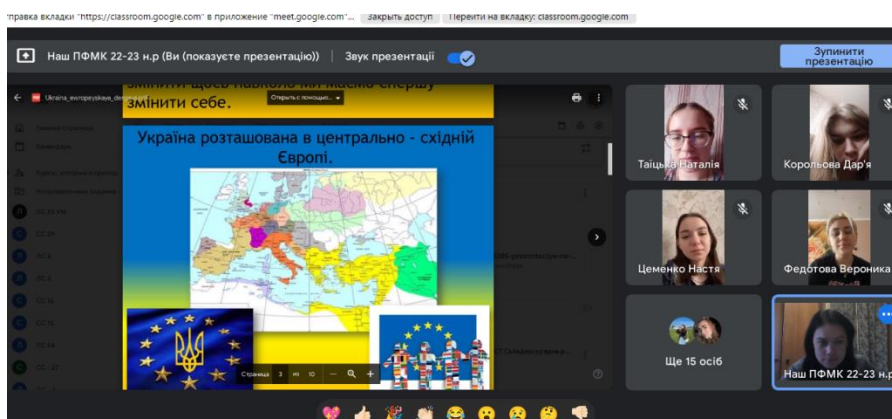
'правка вкладки "https://classroom.google.com" в приложение "meet.google.com"... Закрыть доступ Перейти на вкладку: classroom.google.com

Наш ПФМК 22-23 н.р (Ви (покажуєте презентацію)) Звук презентації

Зупинити презентацію

Ukraina_evropeyskaya_derzhava.pdf

Открыть с помощью...

змінити щось навколо ми маємо спершу змінити себе.

Україна розташована в центрально - східній Європі.

Страница 3 из 10

Таїцька Наталія

Корольова Дар'я

Цеменко Настя

Федотова Вероника

Ще 15 осіб

Наш ПФМК 22-23 н.р